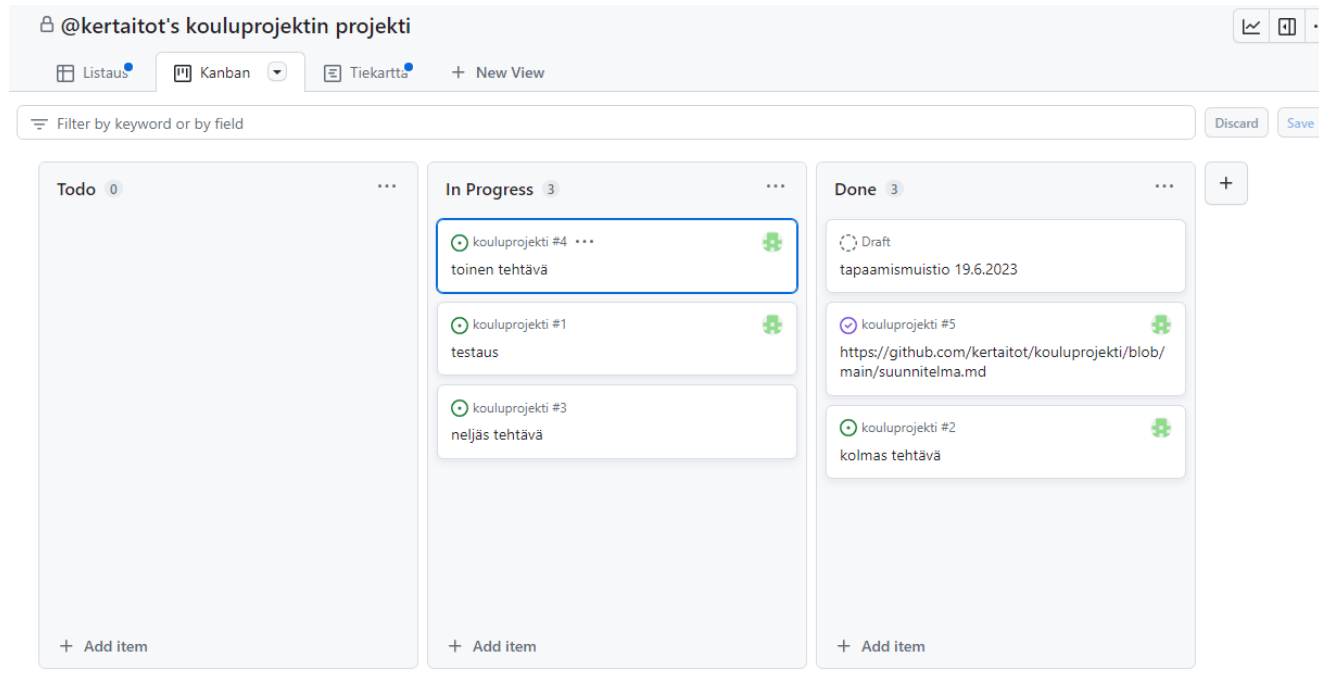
@kertaitot's kouluprojektin projekti

Listaus Kanban Tiekartta + New View

Filter by keyword or by field

Discard Save

Todo 0

+ Add item

In Progress 3

kouluprojekti #4 ···
toinen tehtävä

kouluprojekti #1
testaus

kouluprojekti #3
neljäs tehtävä

+ Add item

Done 3

Draft
tapaamismuistio 19.6.2023

kouluprojekti #5
https://github.com/kertaitot/kouluprojekti/blob/main/suunnitelma.md

kouluprojekti #2
kolmas tehtävä

+ Add item

+